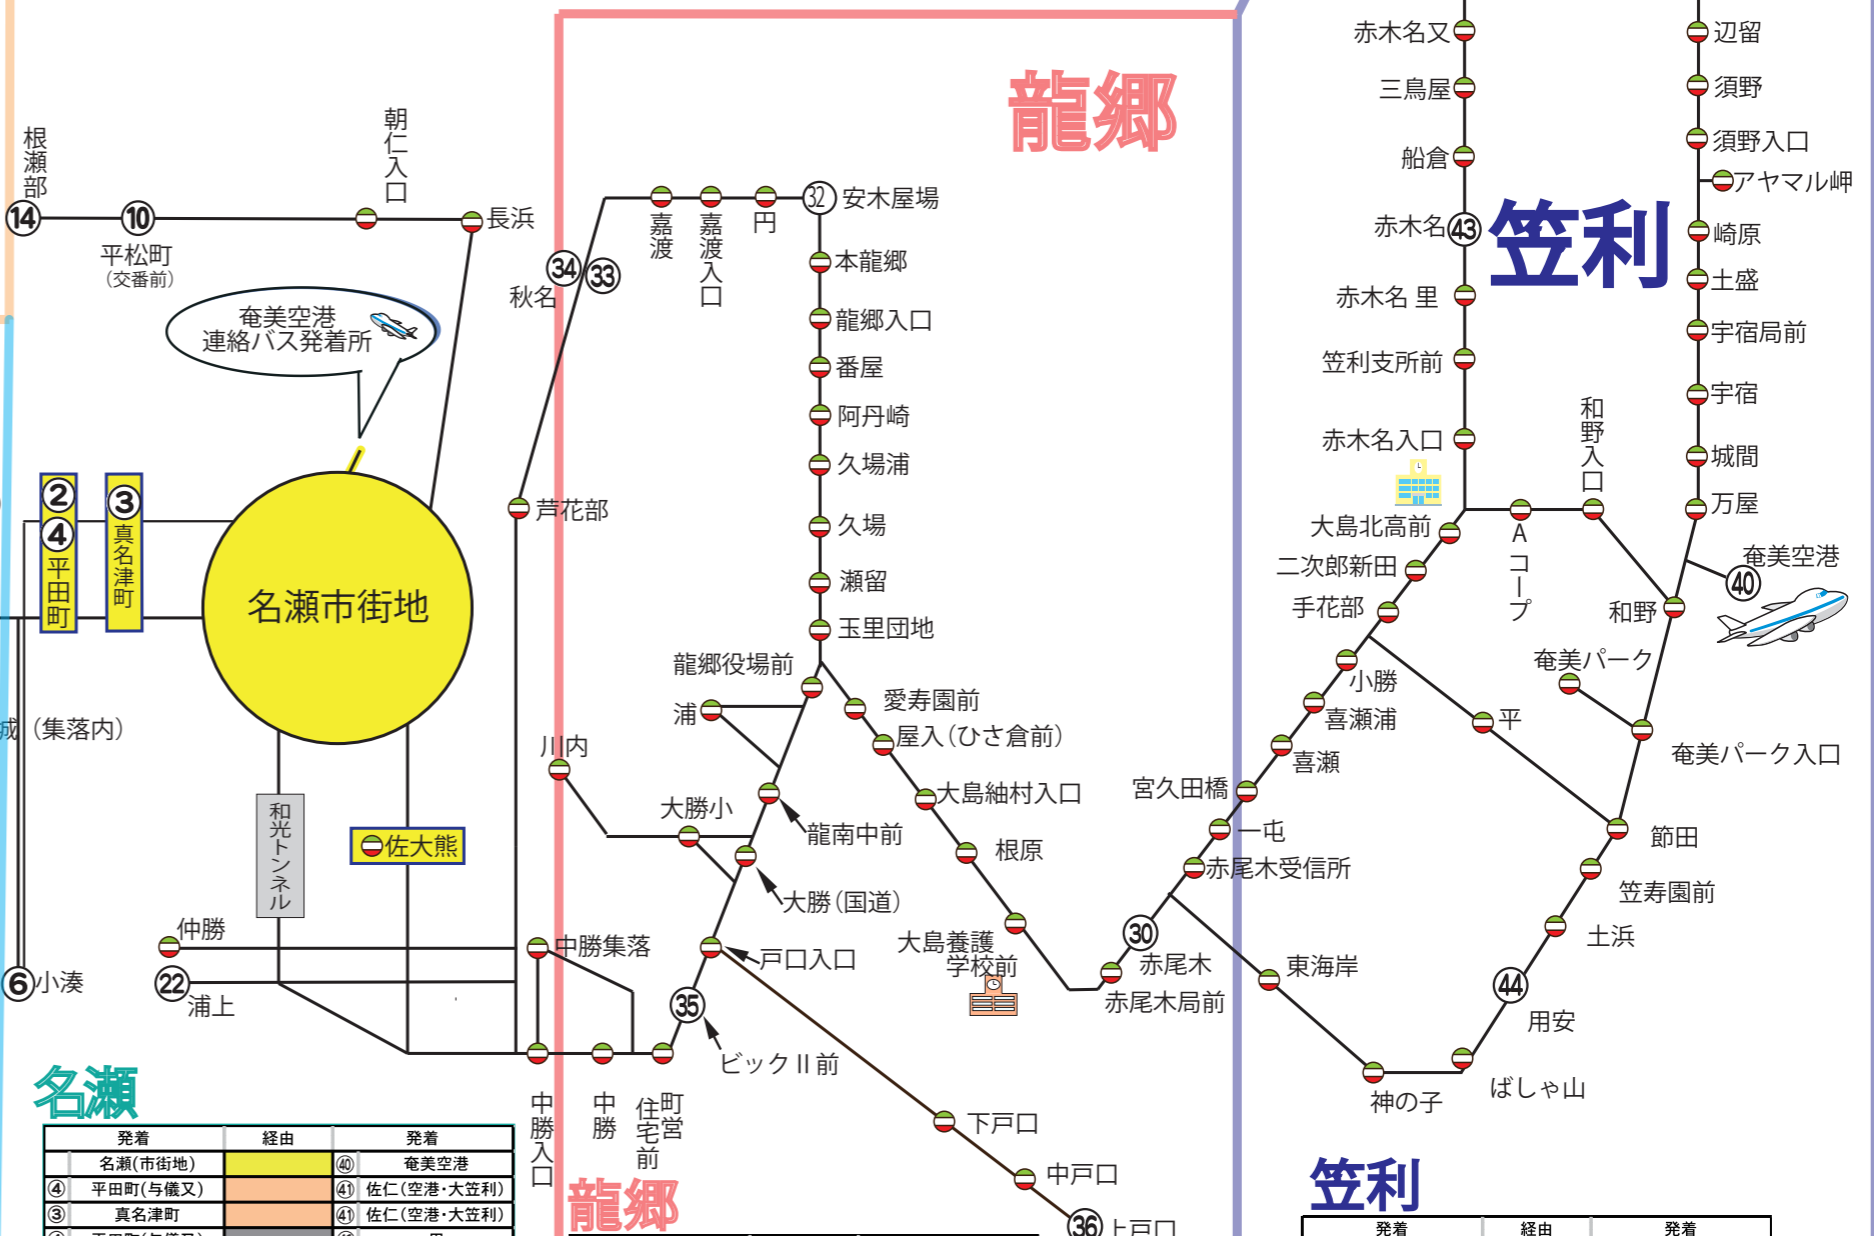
龍郷

笠利

根瀬部
⑭
⑩
平松町
(交番前)
朝仁入口
長浜
奄美空港
連絡バス発着所
②
④
平田町
③
真名津町
名瀬市街地
城(集落内)
和光トンネル
佐大熊
仲勝
⑥小湊
㉒
浦上
㉞
㉝
秋名
芦花部
川内
中勝集落
中勝入口
中勝
住宅町営前
嘉渡
嘉渡入口
円
㉜ 安木屋場
本龍郷
龍郷入口
番屋
阿丹崎
久場浦
久場
瀬留
玉里団地
龍郷役場前
浦
愛寿園前
屋入(ひさ倉前)
大勝小
龍南中前
大勝(国道)
大島紬村入口
根原
戸口入口
㉟
ビックⅡ前
大島養護学校前
下戸口
中戸口
㊱ 上戸口
㉚
赤尾木
赤尾木局前
宮久田橋
一屯
赤尾木受信所
東海岸
神の子
ばしゃ山
㊹
用安
土浜
笠寿園前
節田
平
奄美パーク
奄美パーク入口
和野
奄美空港
㊵
Aコープ
和野入口
赤木名又
三鳥屋
船倉
赤木名㊸
赤木名 里
笠利支所前
赤木名入口
大島北高前
二次郎新田
手花部
小勝
喜瀬浦
喜瀬
辺留
須野
須野入口
アヤマル岬
崎原
土盛
宇宿局前
宇宿
城間
万屋

名瀬
| 発着 | 経由 | 発着 |
|---|---|---|
| 名瀬(市街地) | | ㊵ 奄美空港 |
| ④ 平田町(与儀又) | | ㊶ 佐仁(空港・大笠利) |
| ③ 真名津町 | | ㊶ 佐仁(空港・大笠利) |

龍郷

笠利
| 発着 | 経由 | 発着 |
|---|---|---|